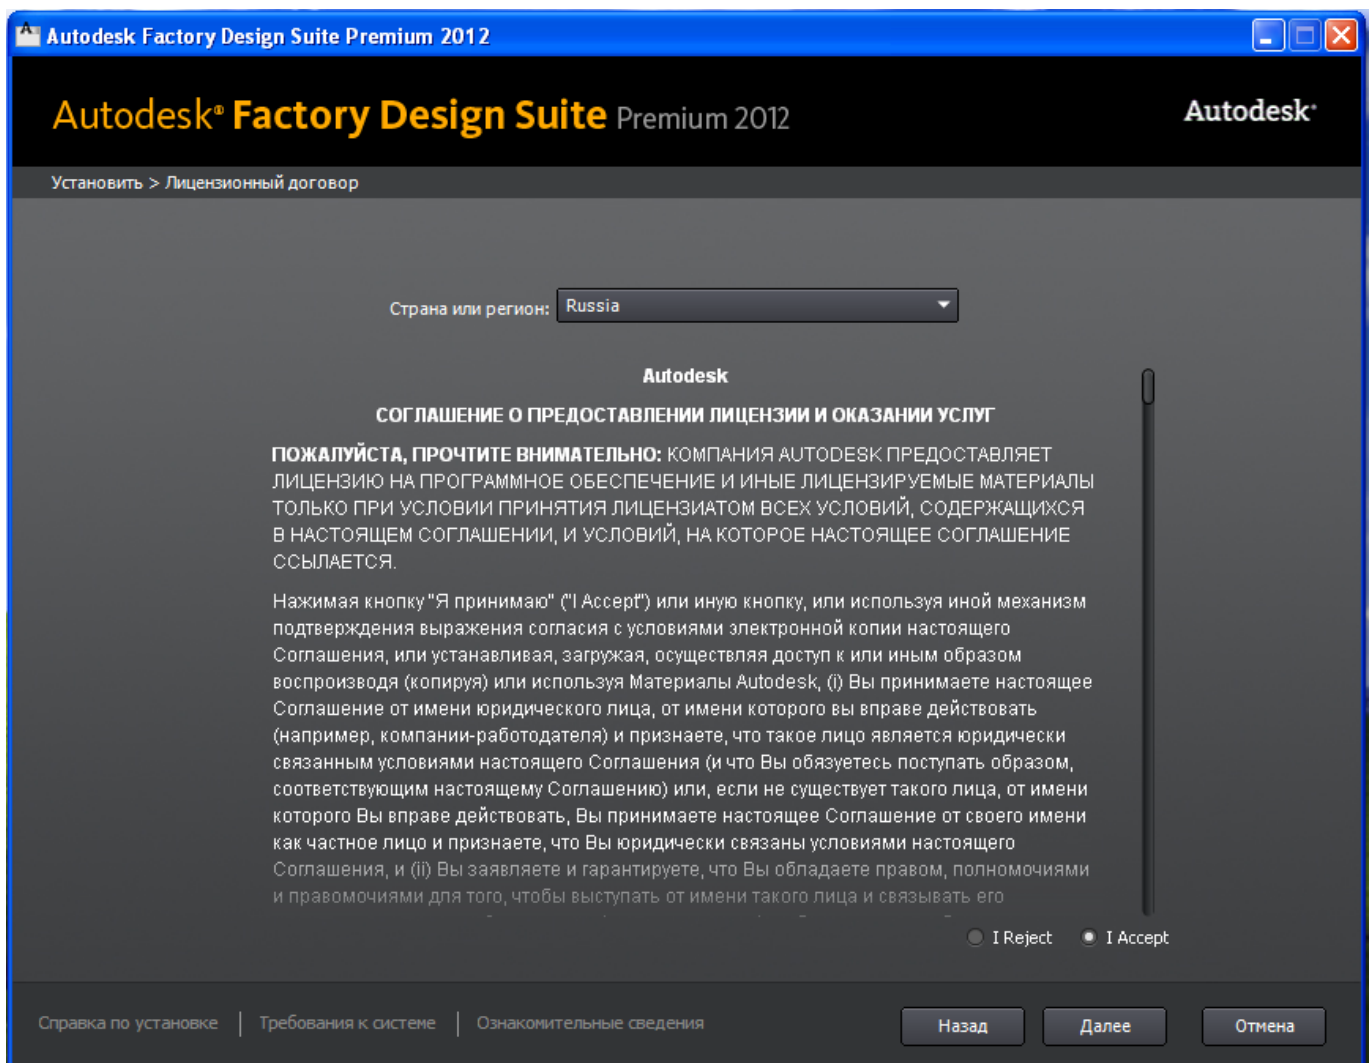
Autodesk Factory Design Suite Premium 2012

Autodesk® Factory Design Suite Premium 2012

Autodesk®

Установить > Лицензионный договор

Страна или регион: Russia

Autodesk

СОГЛАШЕНИЕ О ПРЕДОСТАВЛЕНИИ ЛИЦЕНЗИИ И ОКАЗАНИИ УСЛУГ

ПОЖАЛУЙСТА, ПРОЧТИТЕ ВНИМАТЕЛЬНО: КОМПАНИЯ AUTODESK ПРЕДОСТАВЛЯЕТ ЛИЦЕНЗИЮ НА ПРОГРАММНОЕ ОБЕСПЕЧЕНИЕ И ИНЫЕ ЛИЦЕНЗИРУЕМЫЕ МАТЕРИАЛЫ ТОЛЬКО ПРИ УСЛОВИИ ПРИНЯТИЯ ЛИЦЕНЗИАТОМ ВСЕХ УСЛОВИЙ, СОДЕРЖАЩИХСЯ В НАСТОЯЩЕМ СОГЛАШЕНИИ, И УСЛОВИЙ, НА КОТОРОЕ НАСТОЯЩЕЕ СОГЛАШЕНИЕ ССЫЛАЕТСЯ.

Нажимая кнопку "Я принимаю" ("I Accept") или иную кнопку, или используя иной механизм подтверждения выражения согласия с условиями электронной копии настоящего Соглашения, или устанавливая, загружая, осуществляя доступ к или иным образом воспроизводя (копируя) или используя Материалы Autodesk, (i) Вы принимаете настоящее Соглашение от имени юридического лица, от имени которого вы вправе действовать (например, компании-работодателя) и признаете, что такое лицо является юридически связанным условиями настоящего Соглашения (и что Вы обязуетесь поступать образом, соответствующим настоящему Соглашению) или, если не существует такого лица, от имени которого Вы вправе действовать, Вы принимаете настоящее Соглашение от своего имени как частное лицо и признаете, что Вы юридически связаны условиями настоящего Соглашения, и (ii) Вы заявляете и гарантируете, что Вы обладаете правом, полномочиями и правомочиями для того, чтобы выступать от имени такого лица и связывать его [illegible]

I Reject I Accept

Справка по установке | Требования к системе | Ознакомительные сведения

Назад Далее Отмена